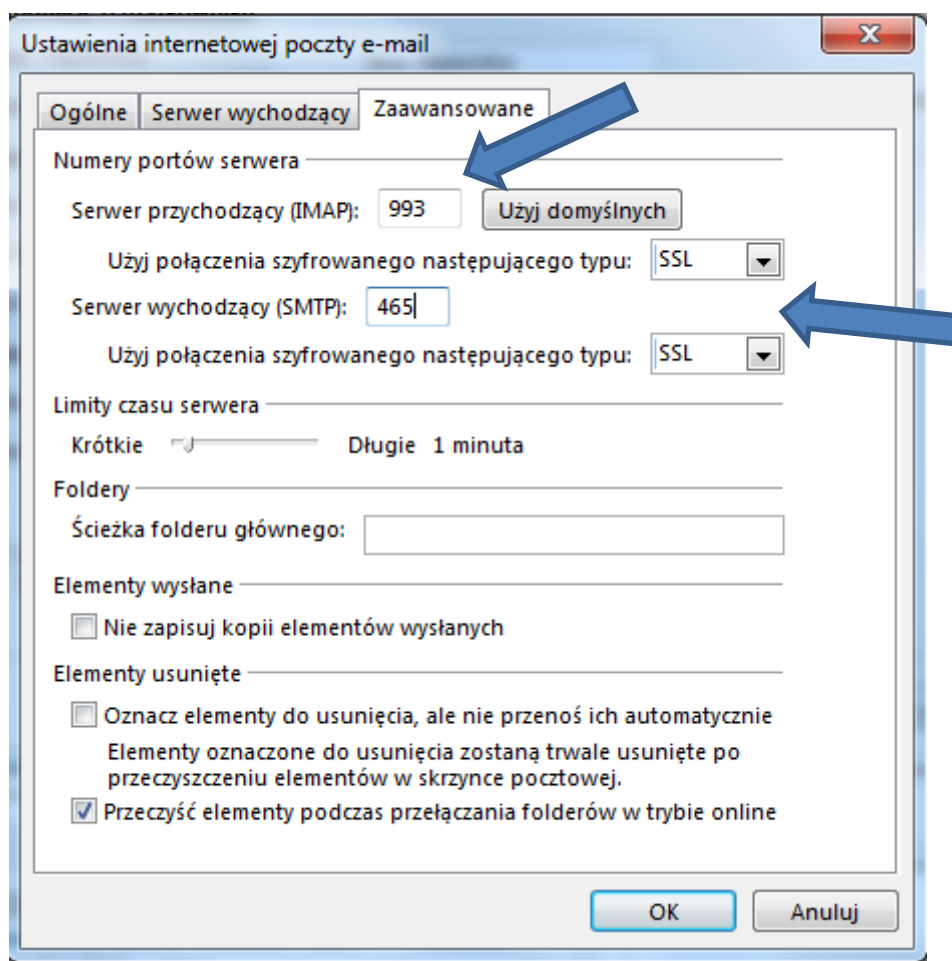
Ustawienia internetowej poczty e-mail

Ogólne | Serwer wychodzący | Zaawansowane

Numery portów serwera

Serwer przychodzący (IMAP): 993 Użyj domyślnych

Użyj połączenia szyfrowanego następującego typu: SSL

Serwer wychodzący (SMTP): 465

Użyj połączenia szyfrowanego następującego typu: SSL

Limity czasu serwera

Krótkie Długie 1 minuta

Foldery

Ścieżka folderu głównego:

Elementy wysłane

Nie zapisuj kopii elementów wysłanych

Elementy usunięte

Oznacz elementy do usunięcia, ale nie przenoś ich automatycznie

Elementy oznaczone do usunięcia zostaną trwale usunięte po przeczyszczeniu elementów w skrzynce pocztowej.

Przeczyść elementy podczas przełączania folderów w trybie online

OK Anuluj